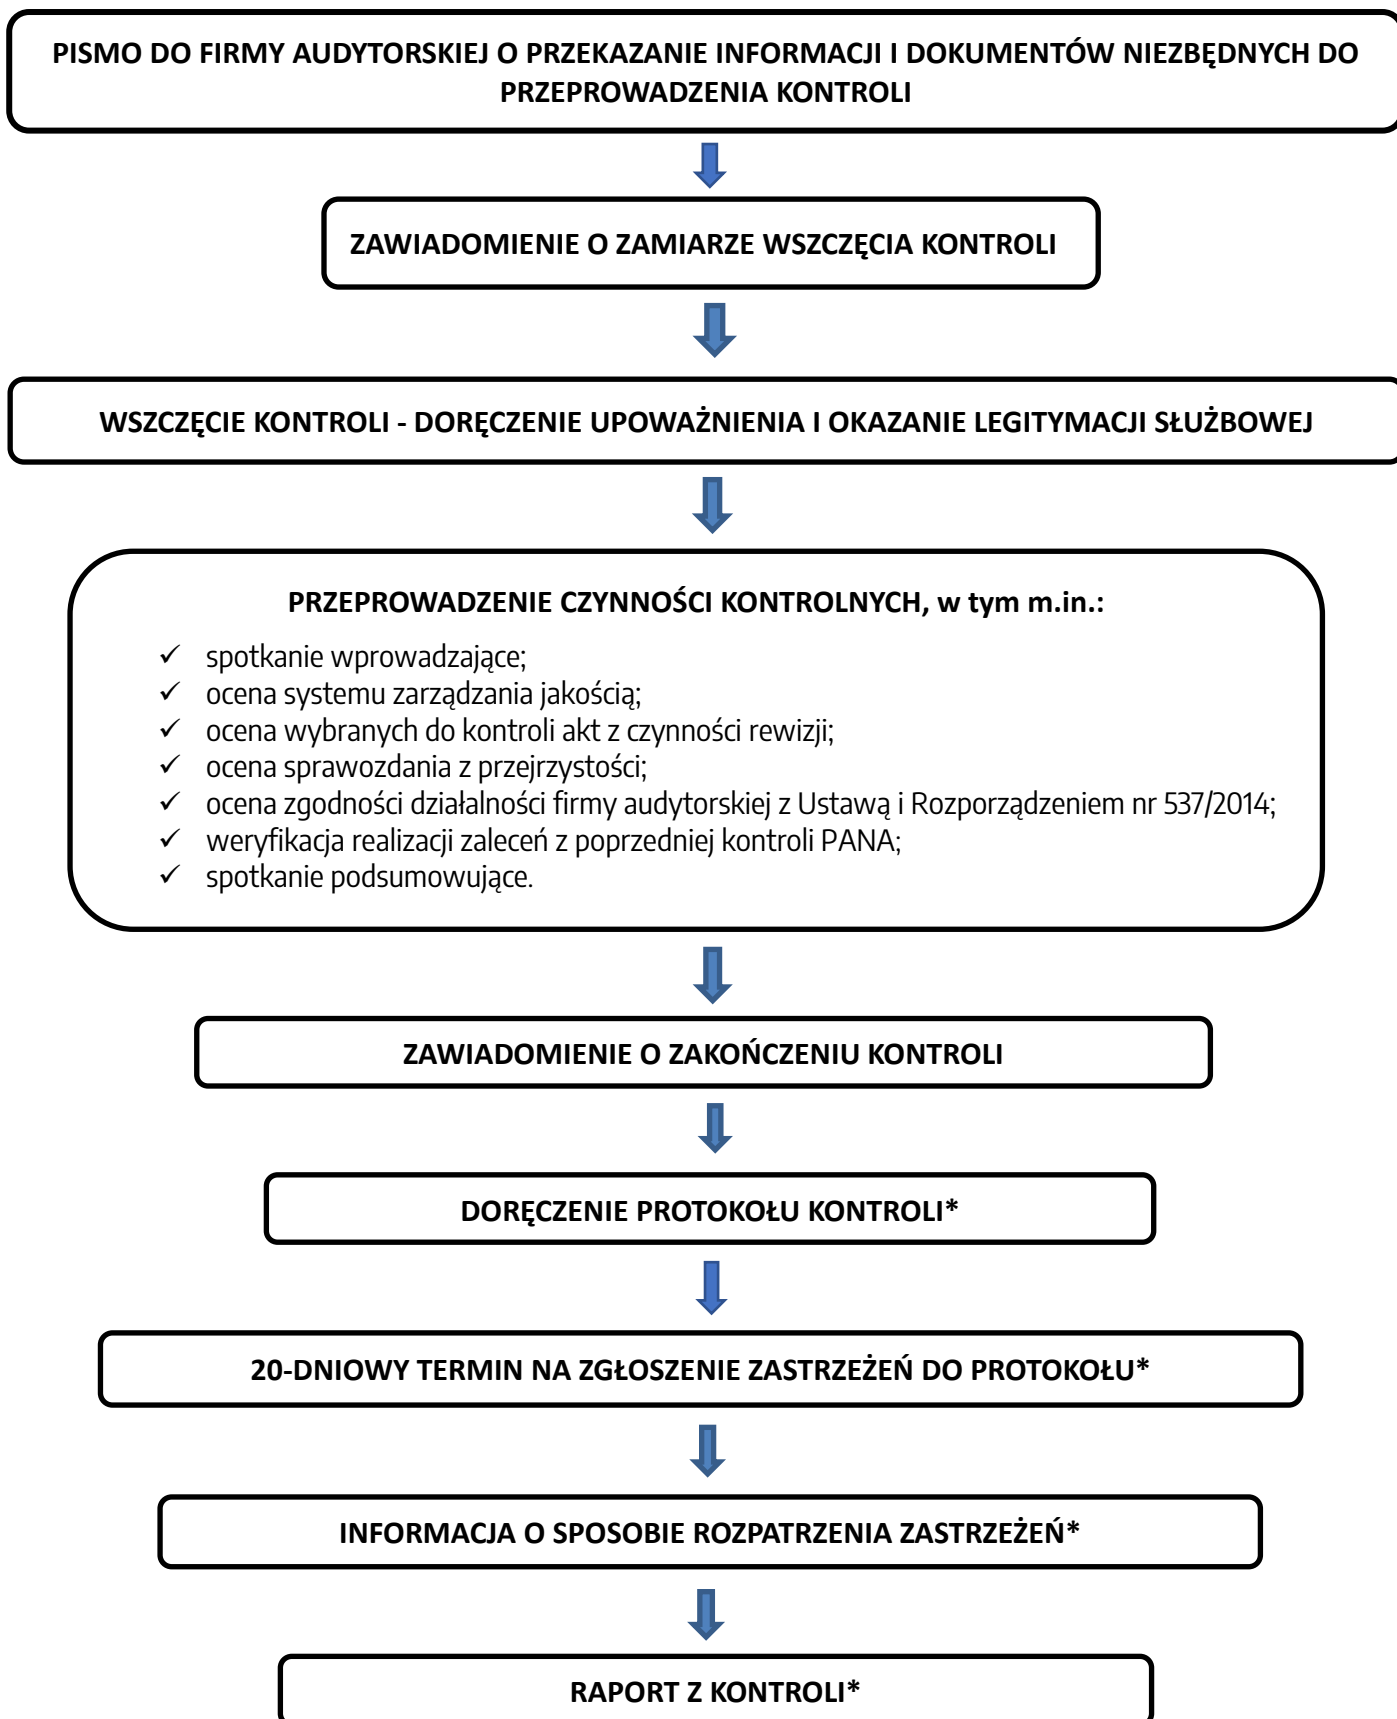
PISMO DO FIRMY AUDYTORSKIEJ O PRZEKAZANIE INFORMACJI I DOKUMENTÓW NIEZBĘDNYCH DO PRZEPROWADZENIA KONTROLI

ZAWIADOMIENIE O ZAMIARZE WSZCZĘCIA KONTROLI

WSZCZĘCIE KONTROLI - DORĘCZENIE UPOWAŻNIENIA I OKAZANIE LEGITYMACJI SŁUŻBOWEJ

PRZEPROWADZENIE CZYNNOŚCI KONTROLNYCH, w tym m.in.:

✓ spotkanie wprowadzające;
✓ ocena systemu zarządzania jakością;
✓ ocena wybranych do kontroli akt z czynności rewizji;
✓ ocena sprawozdania z przejrzystości;
✓ ocena zgodności działalności firmy audytorskiej z Ustawą i Rozporządzeniem nr 537/2014;
✓ weryfikacja realizacji zaleceń z poprzedniej kontroli PANA;
✓ spotkanie podsumowujące.

ZAWIADOMIENIE O ZAKOŃCZENIU KONTROLI

DORĘCZENIE PROTOKOŁU KONTROLI*

20-DNIOWY TERMIN NA ZGŁOSZENIE ZASTRZEŻEŃ DO PROTOKOŁU*

INFORMACJA O SPOSOBIE ROZPATRZENIA ZASTRZEŻEŃ*

RAPORT Z KONTROLI*